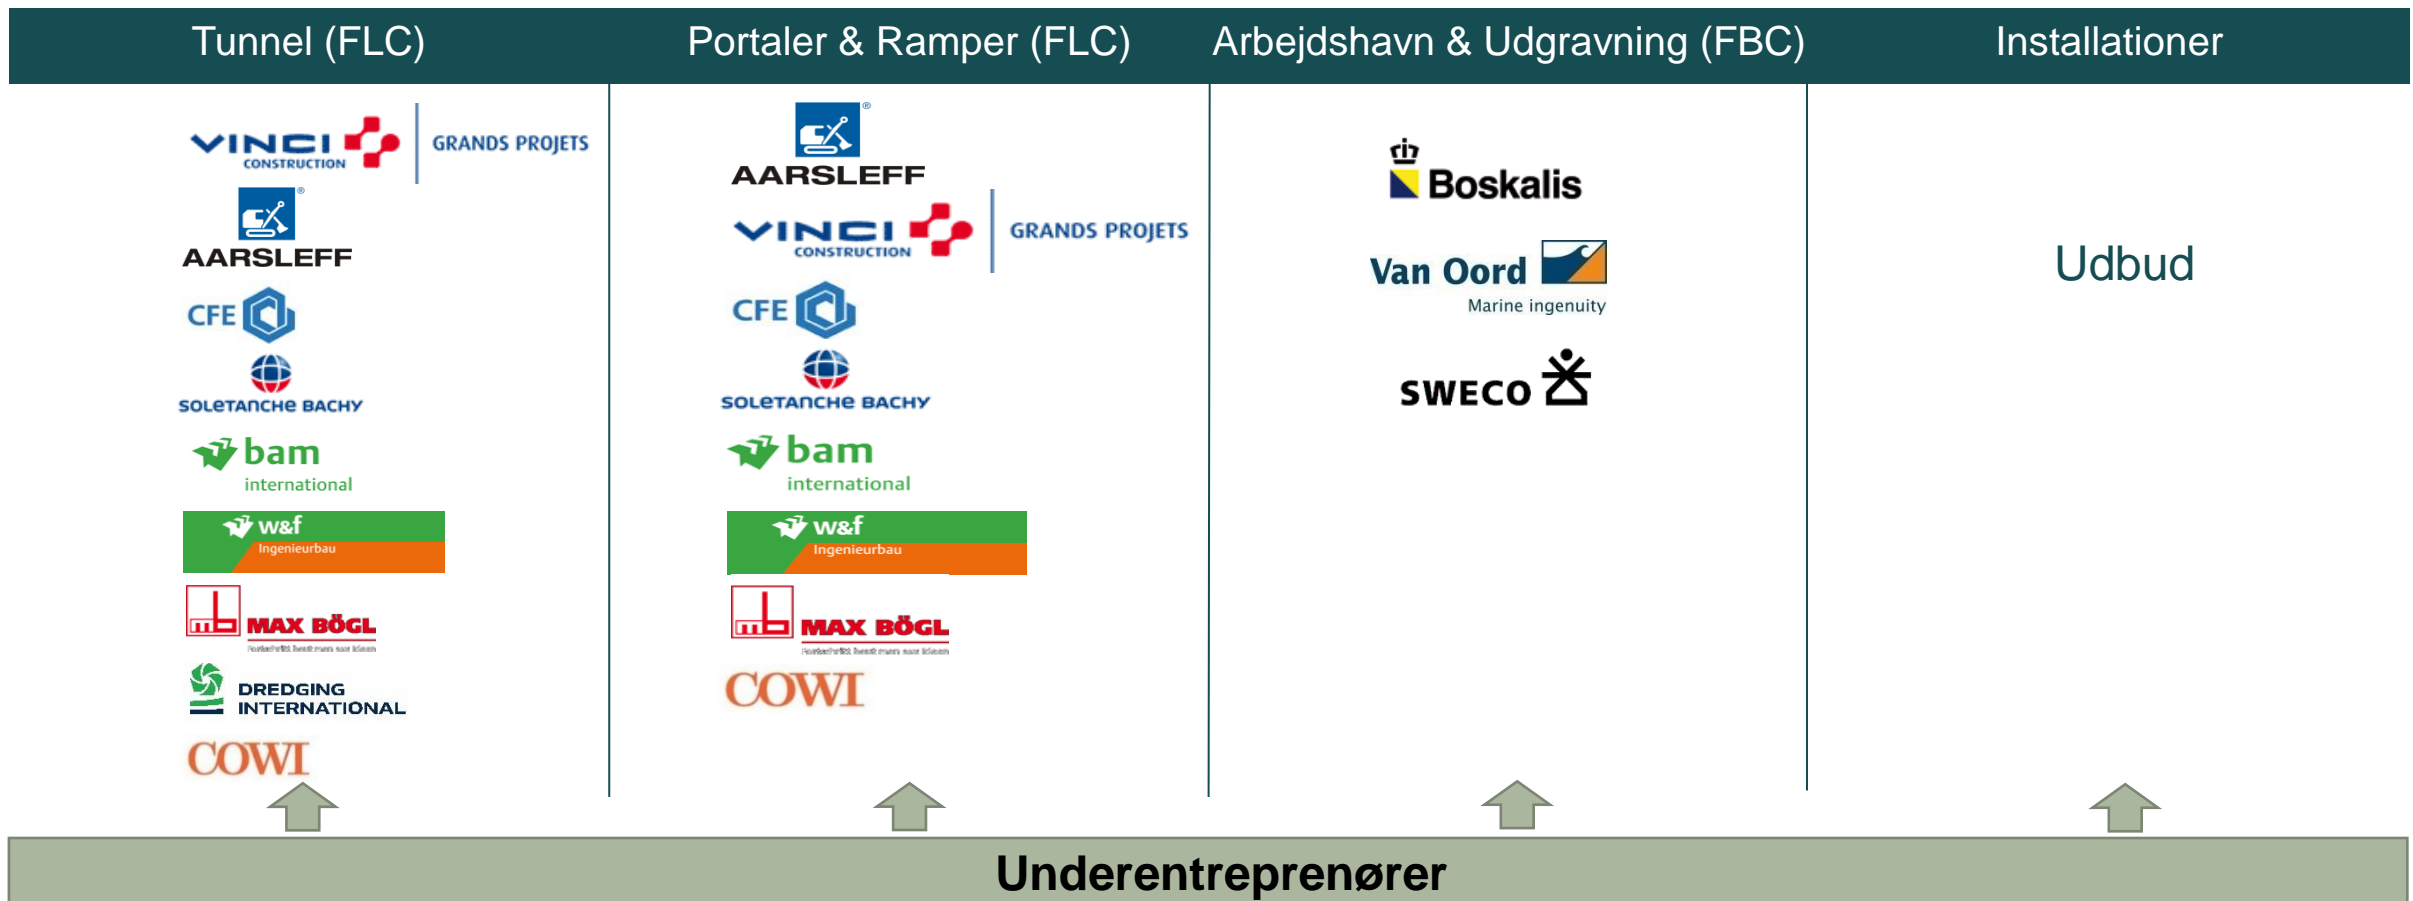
Tunnel (FLC)

VINCI CONSTRUCTION GRANDS PROJETS

AARSLEFF

CFE

SOLETANCHE BACHY

bam international

w&f Ingenieurbau

MAX BÖGL

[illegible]

DREDGING INTERNATIONAL

COWI

Portaler & Ramper (FLC)

AARSLEFF

VINCI CONSTRUCTION GRANDS PROJETS

CFE

SOLETANCHE BACHY

bam international

w&f Ingenieurbau

MAX BÖGL

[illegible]

COWI

Arbejdshavn & Udgravning (FBC)

Boskalis

Van Oord Marine ingenuity

SWECO

Installationer

Udbud

Underentreprenører